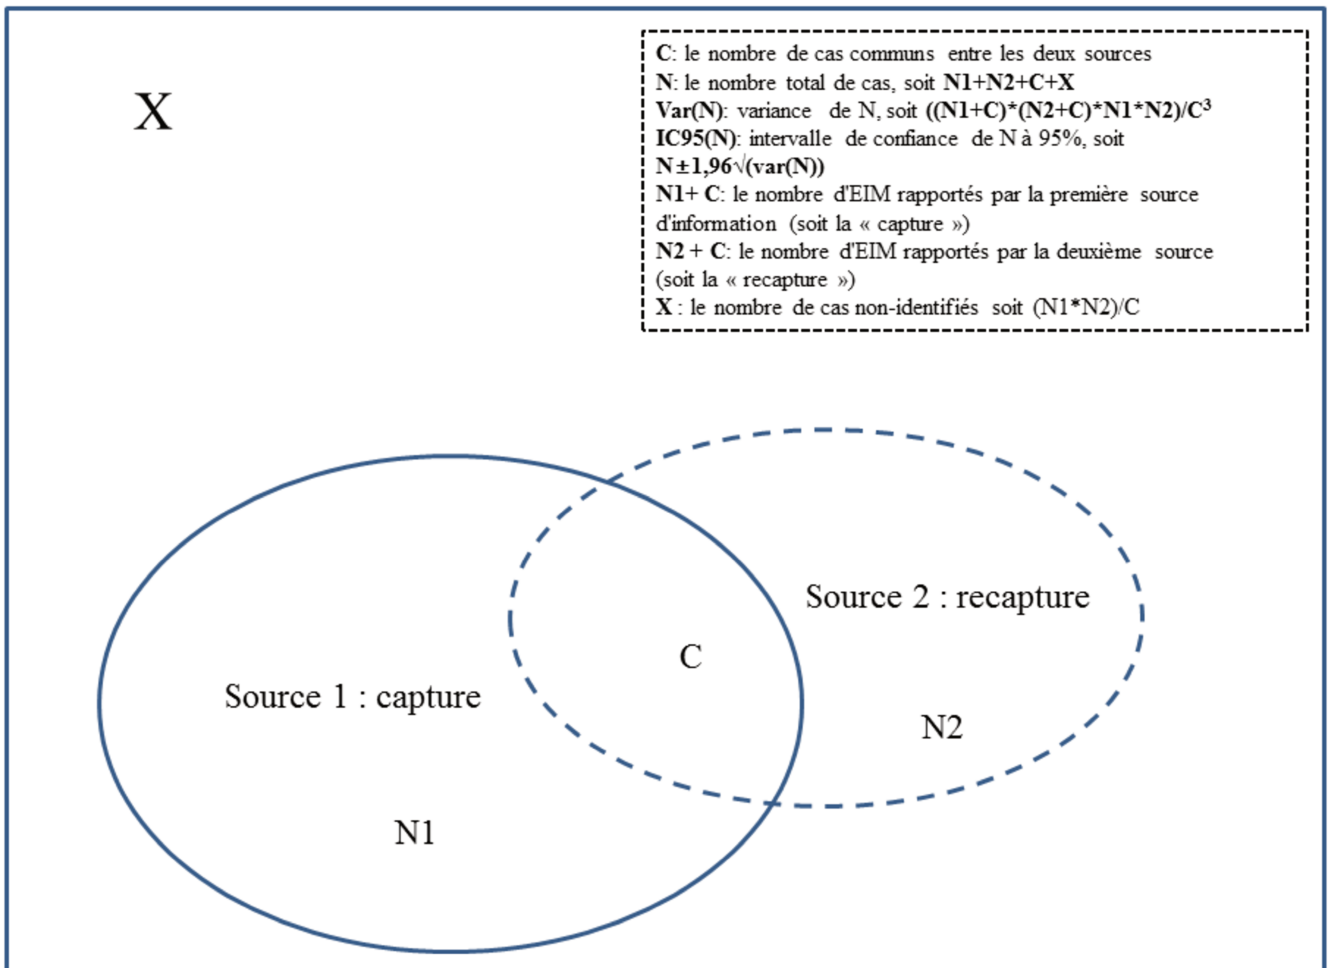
X

**C**: le nombre de cas communs entre les deux sources
**N**: le nombre total de cas, soit **N1+N2+C+X**
**Var(N)**: variance de N, soit **((N1+C)\*(N2+C)\*N1\*N2)/C$^3$**
**IC95(N)**: intervalle de confiance de N à 95%, soit **N±1,96√(var(N))**
**N1+ C**: le nombre d'EIM rapportés par la première source d'information (soit la « capture »)
**N2 + C**: le nombre d'EIM rapportés par la deuxième source (soit la « recapture »)
**X** : le nombre de cas non-identifiés soit (N1\*N2)/C

Source 2 : recapture

C

Source 1 : capture

N2

N1